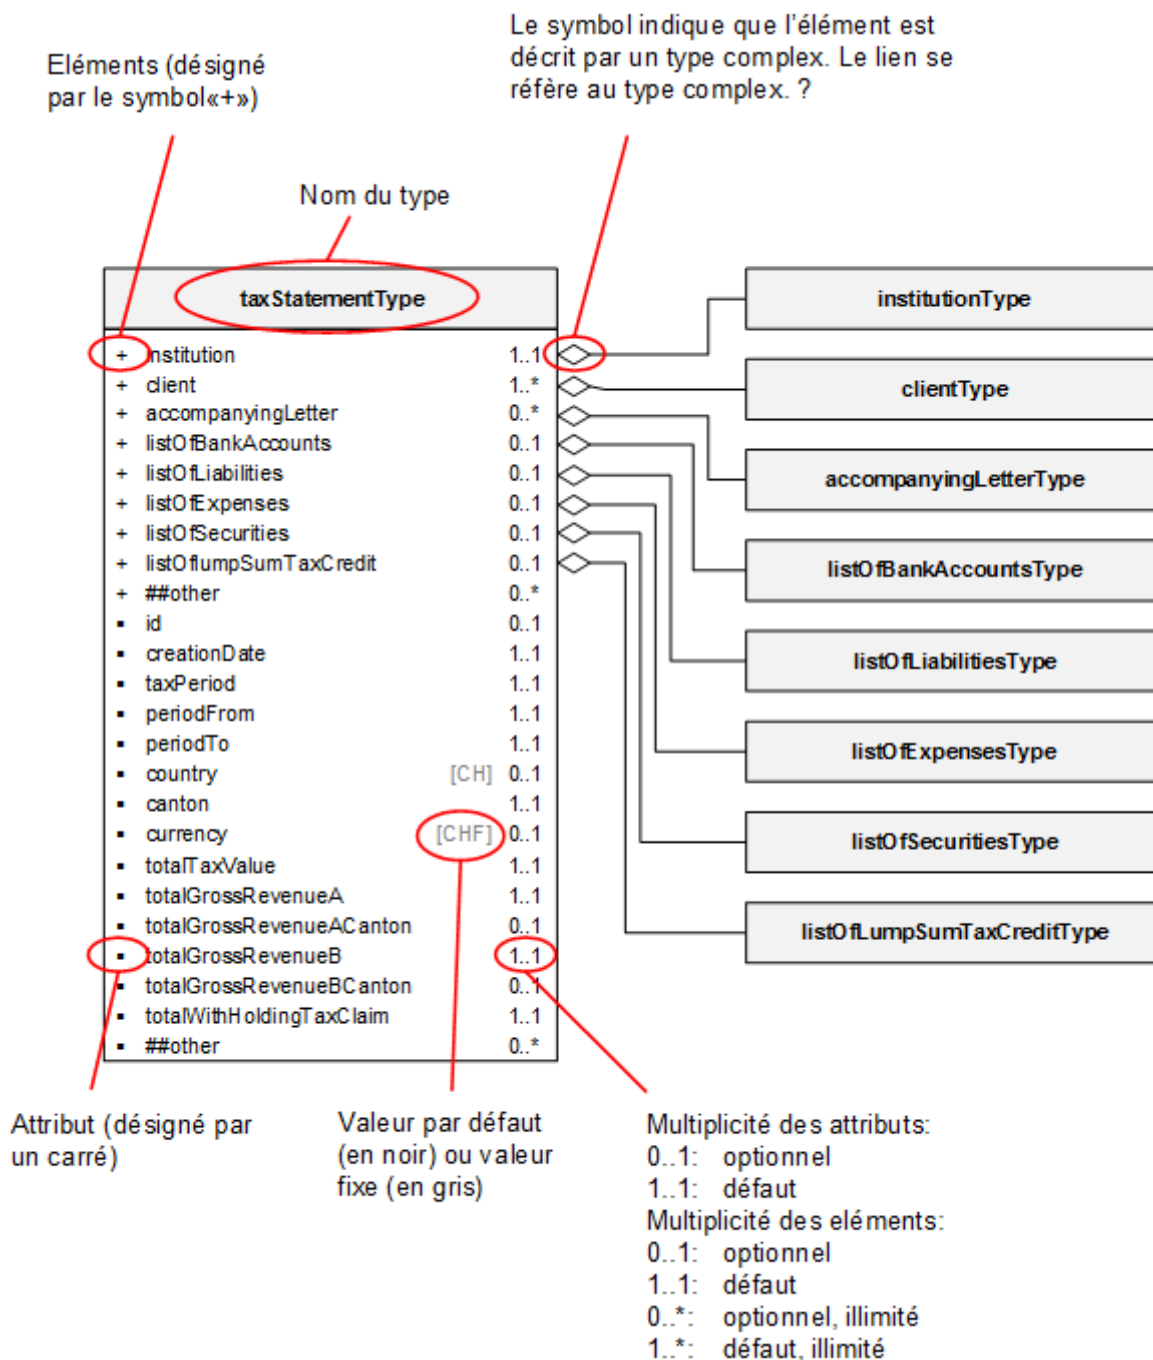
Eléments (désigné par le symbol«+»)

Le symbol indique que l'élément est décrit par un type complex. Le lien se réfère au type complex. ?

Nom du type

taxStatementType

+ institution 1..1
+ client 1..*
+ accompanyingLetter 0..*
+ listOfBankAccounts 0..1
+ listOfLiabilities 0..1
+ listOfExpenses 0..1
+ listOfSecurities 0..1
+ listOflumpSumTaxCredit 0..1
+ ##other 0..*
▪ id 0..1
▪ creationDate 1..1
▪ taxPeriod 1..1
▪ periodFrom 1..1
▪ periodTo 1..1
▪ country [CH] 0..1
▪ canton 1..1
▪ currency [CHF] 0..1
▪ totalTaxValue 1..1
▪ totalGrossRevenueA 1..1
▪ totalGrossRevenueACanton 0..1
▪ totalGrossRevenueB 1..1
▪ totalGrossRevenueBCanton 0..1
▪ totalWithHoldingTaxClaim 1..1
▪ ##other 0..*

institutionType

clientType

accompanyingLetterType

listOfBankAccountsType

listOfLiabilitiesType

listOfExpensesType

listOfSecuritiesType

listOfLumpSumTaxCreditType

Attribut (désigné par un carré)

Valeur par défaut (en noir) ou valeur fixe (en gris)

Multiplicité des attributs:
0..1: optionnel
1..1: défaut
Multiplicité des eléments:
0..1: optionnel
1..1: défaut
0..*: optionnel, illimité
1..*: défaut, illimité